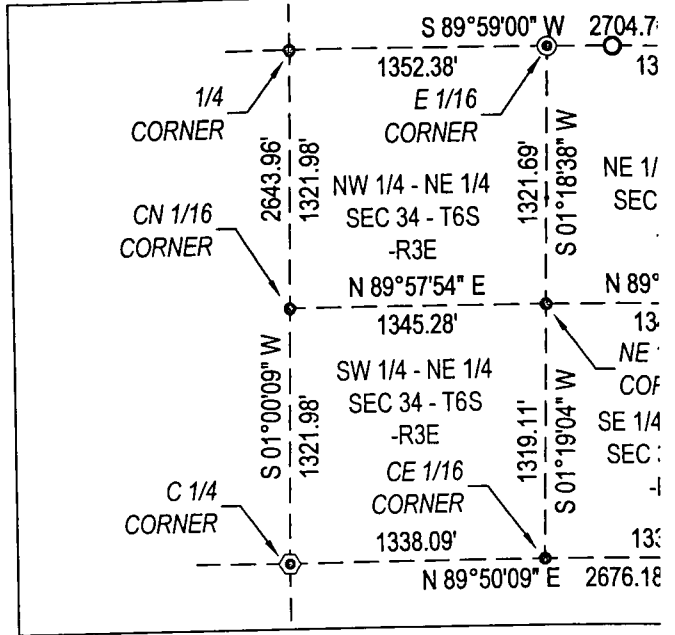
S 89°59'00" W
2704.7
1352.38'
13
1/4 CORNER
E 1/16 CORNER
2643.96'
1321.98'
NW 1/4 - NE 1/4
SEC 34 - T6S
-R3E
1321.69'
S 01°18'38" W
NE 1/
SEC
CN 1/16 CORNER
N 89°57'54" E
N 89°
1345.28'
13
NE
COF
S 01°00'09" W
1321.98'
SW 1/4 - NE 1/4
SEC 34 - T6S
-R3E
1319.11'
S 01°19'04" W
SE 1/4
SEC
CE 1/16 CORNER
C 1/4 CORNER
1338.09'
13
N 89°50'09" E
2676.18